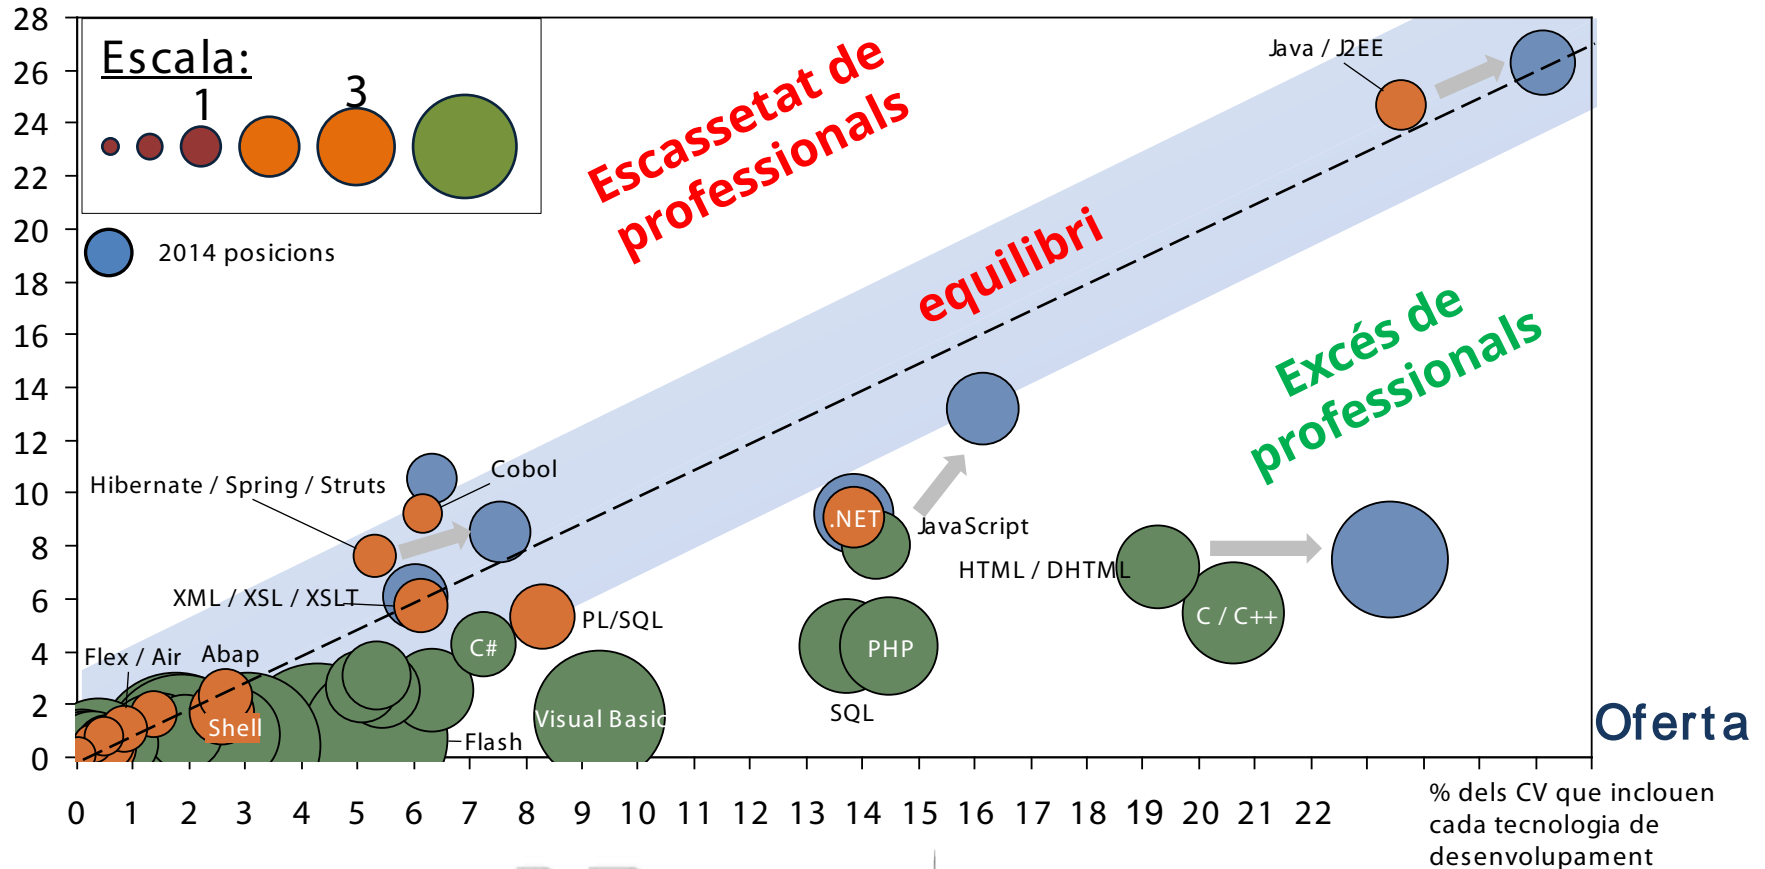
28
26
24
22
20
18
16
14
12
10
8
6
4
2
0

Escala:
1
3

2014 posicions

Escassetat de professionals

equilibri

Excés de professionals

Java / J2EE

Cobol

Hibernate / Spring / Struts

.NET

JavaScript

HTML / DHTML

XML / XSL / XSLT

PL/SQL

C#

PHP

C / C++

Flex / Air

Abap

Shell

Visual Basic

Flash

SQL

Oferta

0 1 2 3 4 5 6 7 8 9 10 11 12 13 14 15 16 17 18 19 20 21 22

% dels CV que inclouen cada tecnologia de desenvolupament